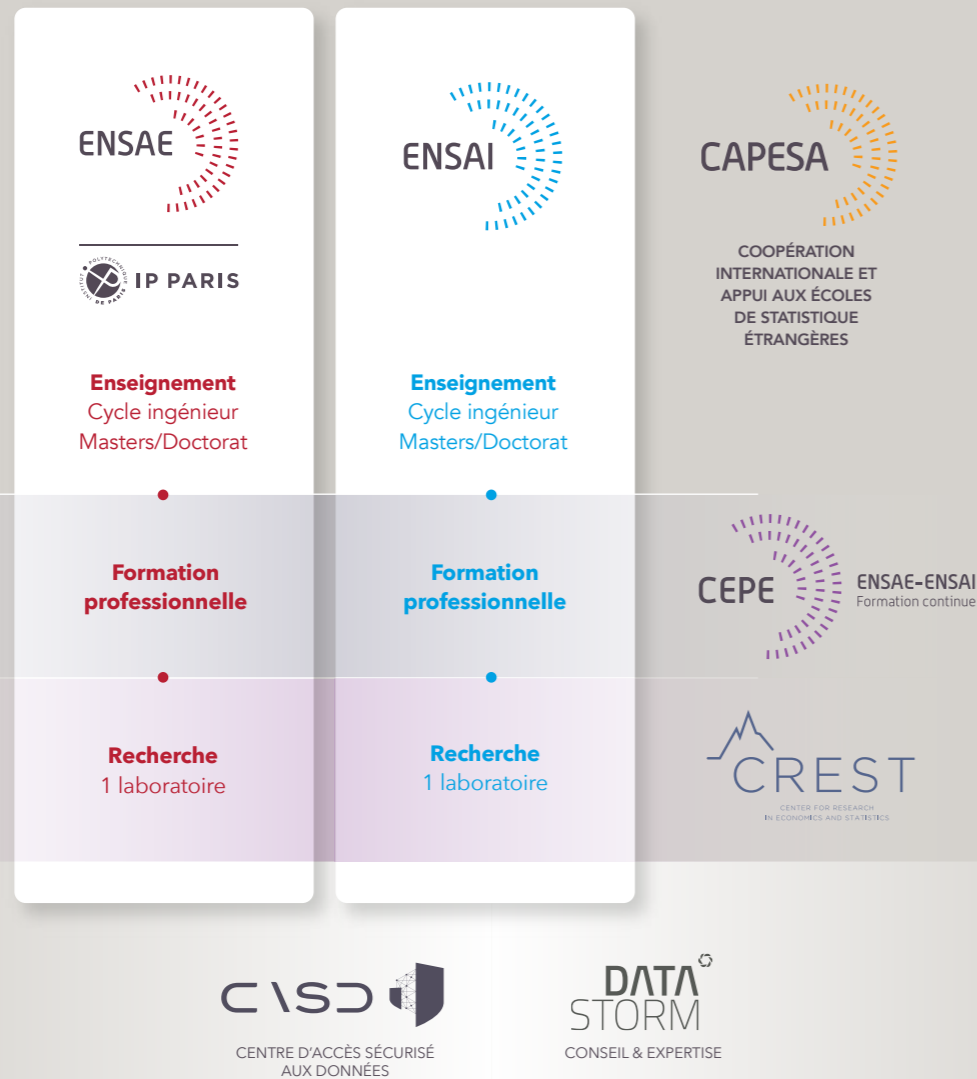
ENSAE

INSTITUT POLYTECHNIQUE DE PARIS IP PARIS

Enseignement
Cycle ingénieur
Masters/Doctorat

Formation professionnelle

Recherche
1 laboratoire

ENSAI

Enseignement
Cycle ingénieur
Masters/Doctorat

Formation professionnelle

Recherche
1 laboratoire

CAPESA

COOPÉRATION INTERNATIONALE ET APPUI AUX ÉCOLES DE STATISTIQUE ÉTRANGÈRES

CEPE ENSAE-ENSAI Formation continue

CREST
CENTER FOR RESEARCH IN ECONOMICS AND STATISTICS

CASD
CENTRE D'ACCÈS SÉCURISÉ AUX DONNÉES

DATA STORM
CONSEIL & EXPERTISE